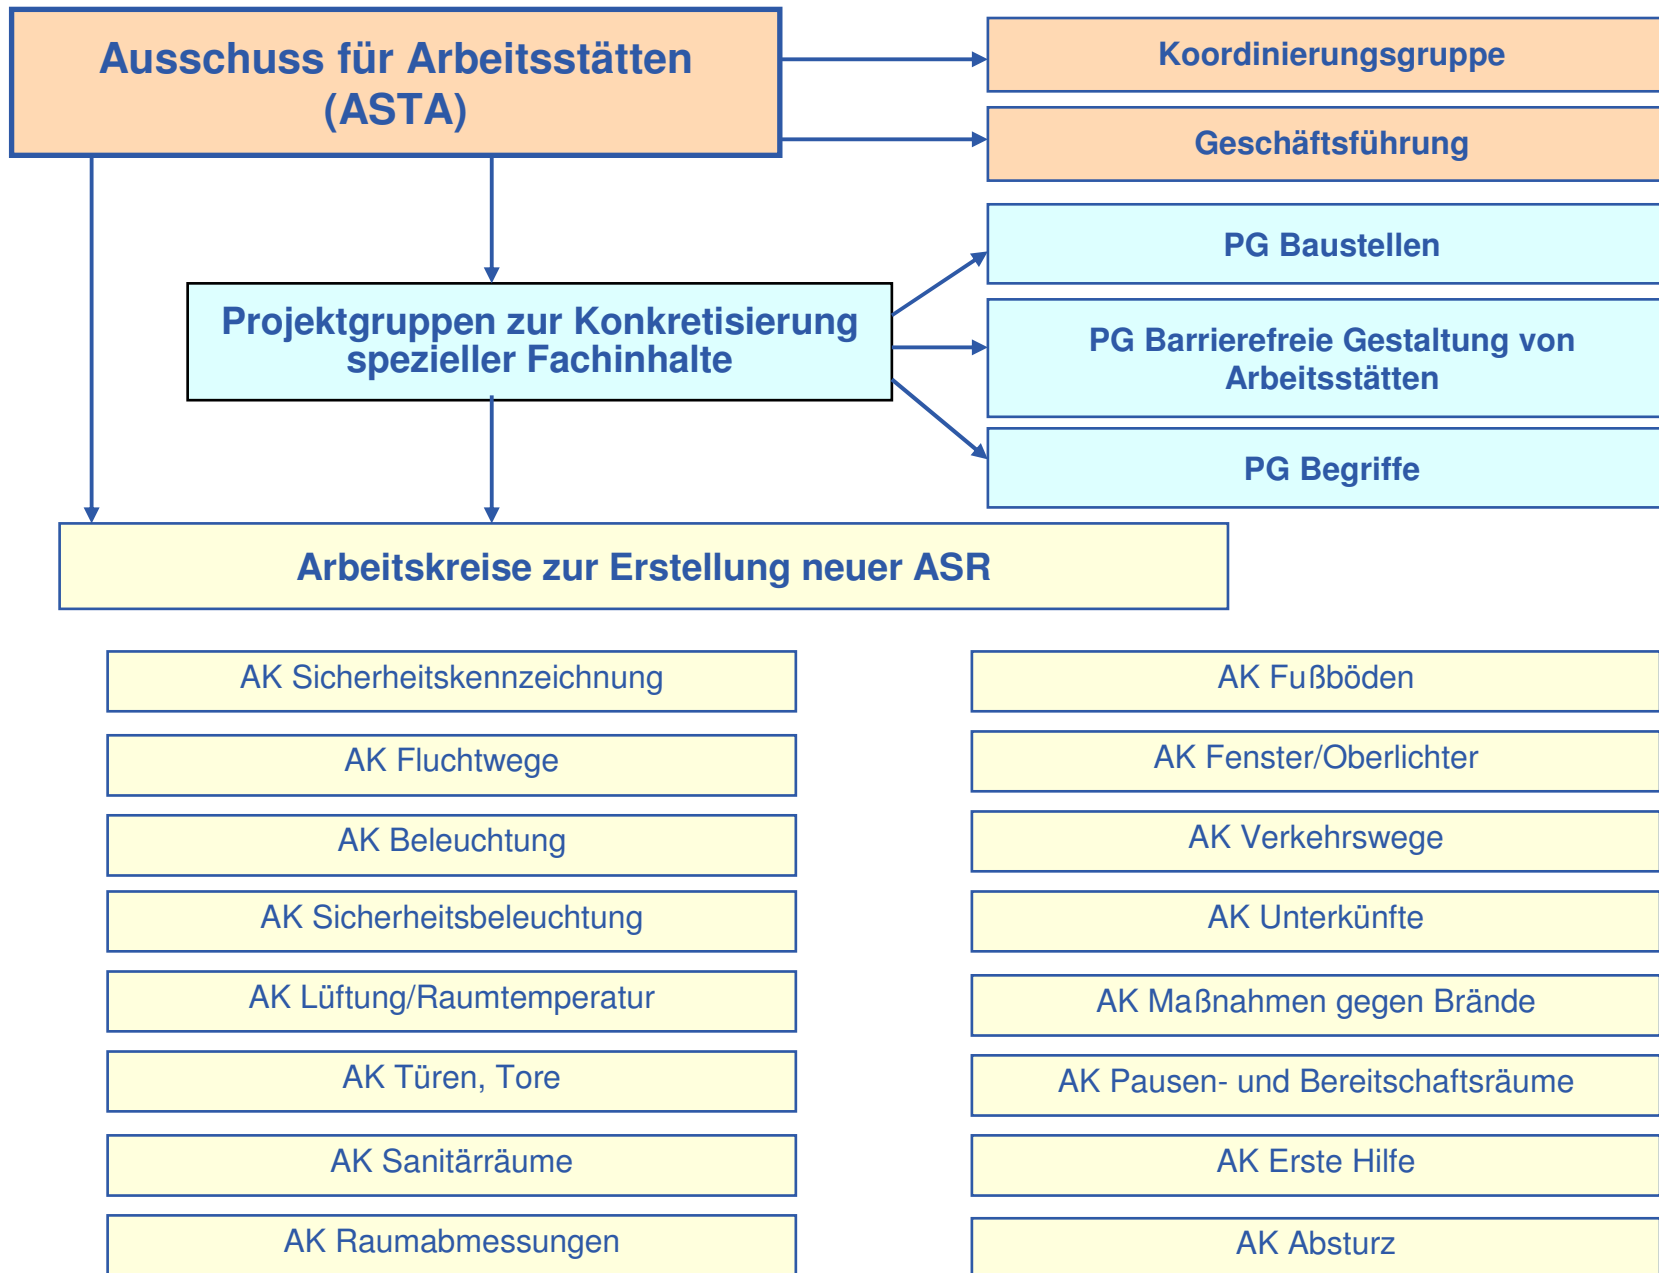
Ausschuss für Arbeitsstätten (ASTA)

Koordinierungsgruppe

Geschäftsführung

PG Baustellen

Projektgruppen zur Konkretisierung spezieller Fachinhalte

PG Barrierefreie Gestaltung von Arbeitsstätten

PG Begriffe

Arbeitskreise zur Erstellung neuer ASR

AK Sicherheitskennzeichnung

AK Fluchtwege

AK Beleuchtung

AK Sicherheitsbeleuchtung

AK Lüftung/Raumtemperatur

AK Türen, Tore

AK Sanitärräume

AK Raumabmessungen

AK Fußböden

AK Fenster/Oberlichter

AK Verkehrswege

AK Unterkünfte

AK Maßnahmen gegen Brände

AK Pausen- und Bereitschaftsräume

AK Erste Hilfe

AK Absturz